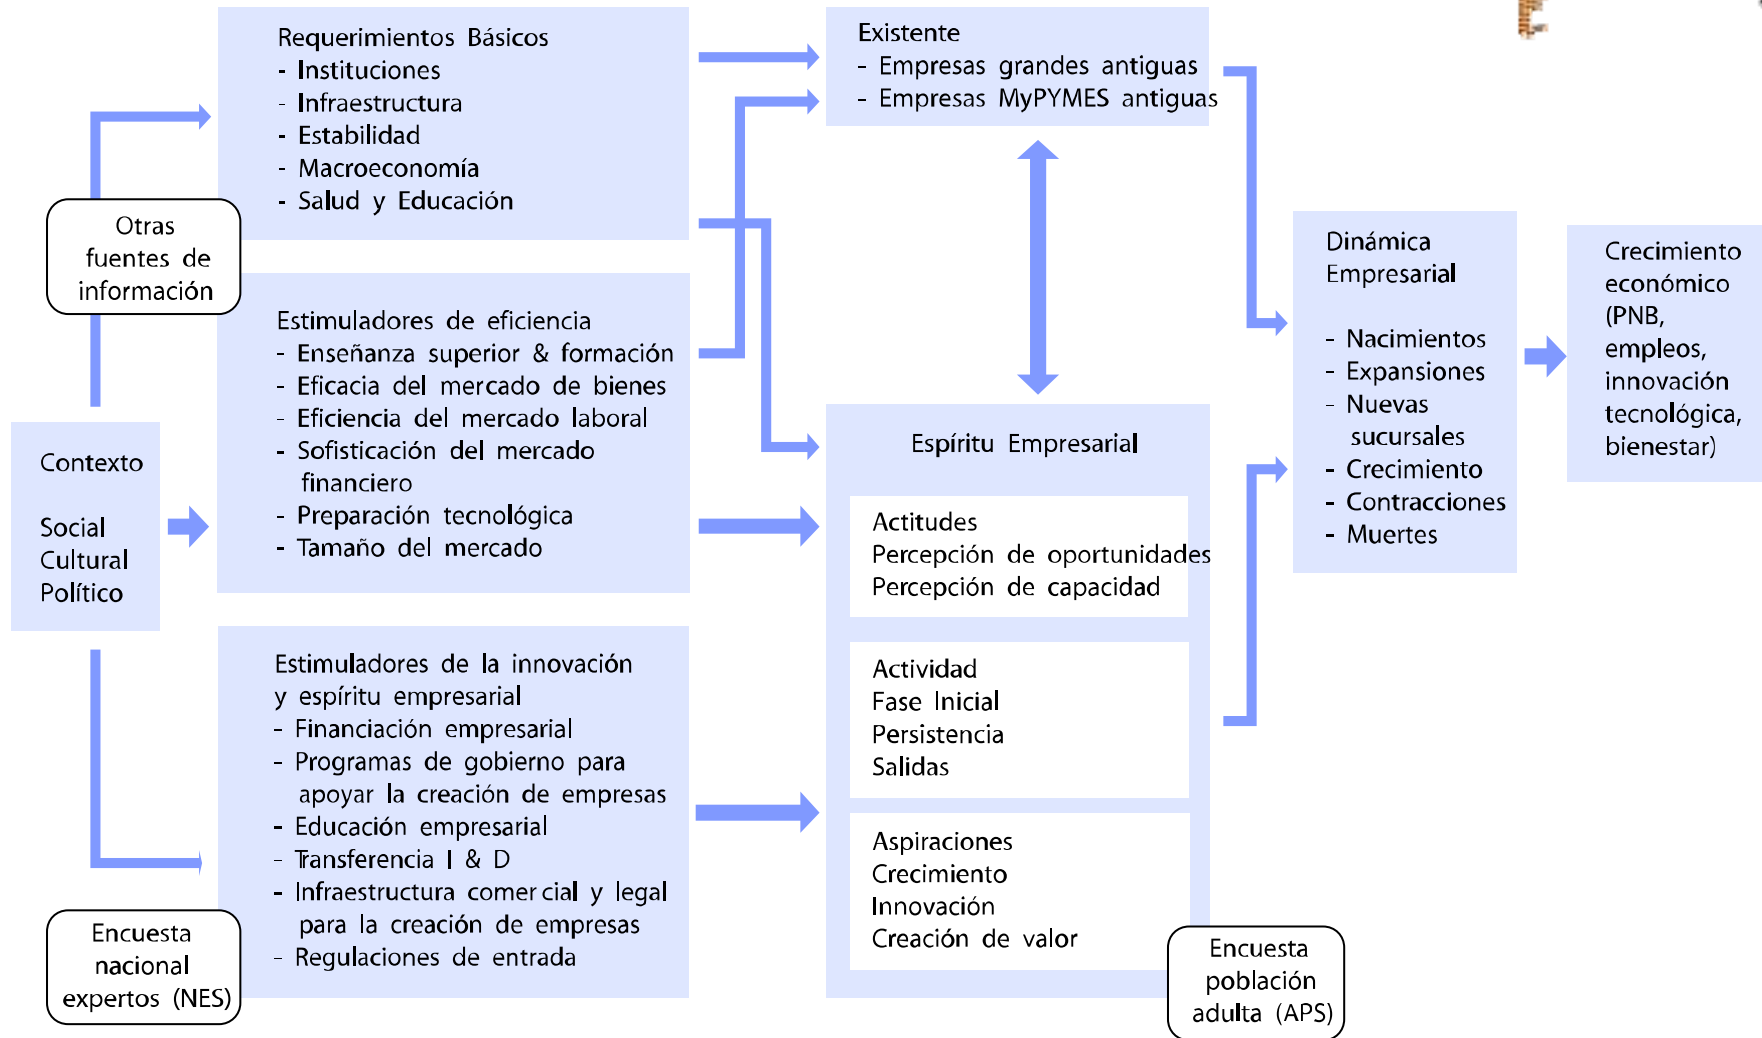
Requerimientos Básicos
- Instituciones
- Infraestructura
- Estabilidad
- Macroeconomía
- Salud y Educación

Otras fuentes de información

Estimuladores de eficiencia
- Enseñanza superior & formación
- Eficacia del mercado de bienes
- Eficiencia del mercado laboral
- Sofisticación del mercado financiero
- Preparación tecnológica
- Tamaño del mercado

Contexto

Social
Cultural
Político

Estimuladores de la innovación y espíritu empresarial
- Financiación empresarial
- Programas de gobierno para apoyar la creación de empresas
- Educación empresarial
- Transferencia I & D
- Infraestructura comercial y legal para la creación de empresas
- Regulaciones de entrada

Encuesta nacional expertos (NES)

Existente
- Empresas grandes antiguas
- Empresas MyPYMES antiguas

Espíritu Empresarial

Actitudes
Percepción de oportunidades
Percepción de capacidad

Actividad
Fase Inicial
Persistencia
Salidas

Aspiraciones
Crecimiento
Innovación
Creación de valor

Encuesta población adulta (APS)

Dinámica Empresarial

- Nacimientos
- Expansiones
- Nuevas sucursales
- Crecimiento
- Contracciones
- Muertes

Crecimiento económico (PNB, empleos, innovación tecnológica, bienestar)